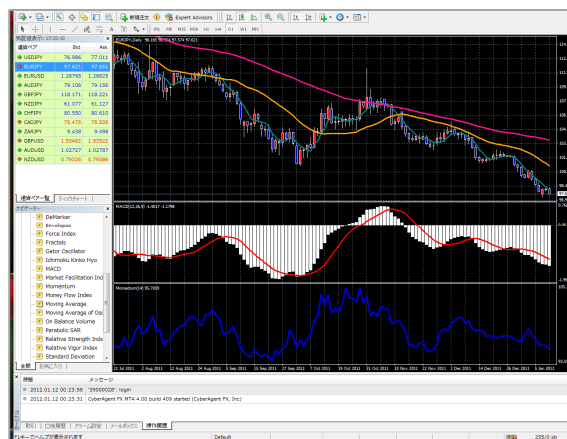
新規注文 Expert Advisors

M1 M5 M15 M30 H1 H4 D1 W1 MN

気配値表示: 17:30:00

| 通貨ペア | Bid | Ask |
|---|---|---|
| USDJPY | 76.986 | 77.011 |
| EURJPY | 97.621 | 97.651 |
| EURUSD | 1.26795 | 1.26825 |
| AUDJPY | 79.106 | 79.156 |
| GBPJPY | 118.171 | 118.221 |
| NZDJPY | 61.077 | 61.127 |
| CHFJPY | 80.550 | 80.610 |
| CADJPY | 75.475 | 75.535 |
| ZARJPY | 9.438 | 9.498 |
| GBPUSD | 1.53462 | 1.53522 |
| AUDUSD | 1.02727 | 1.02787 |
| NZDUSD | 0.79326 | 0.79386 |

通貨ペア一覧 | ティックチャート

ナビゲーター

DeMarker
Envelopes
Force Index
Fractals
Gator Oscillator
Ichimoku Kinko Hyo
MACD
Market Facilitation Ind
Momentum
Money Flow Index
Moving Average
Moving Average of Osc
On Balance Volume
Parabolic SAR
Relative Strength Inde
Relative Vigor Index
Standard Deviation

全般 | お気に入り

EURJPY,Daily 98.165 98.512 97.574 97.621

MACD(12,26,9) -1.4617 -1.1798

Momentum(14) 95.7808

21 Jul 2011 | 1 Aug 2011 | 10 Aug 2011 | 19 Aug 2011 | 30 Aug 2011 | 8 Sep 2011 | 19 Sep 2011 | 28 Sep 2011 | 7 Oct 2011 | 18 Oct 2011 | 27 Oct 2011 | 7 Nov 2011 | 16 Nov 2011 | 25 Nov 2011 | 6 Dec 2011 | 15 Dec 2011 | 26 Dec 2011 | 5 Jan 2012

| 時刻 | メッセージ |
|---|---|
| 2012.01.12 00:23:58 | '39000028': login |
| 2012.01.12 00:23:31 | CyberAgent FX MT4 4.00 build 409 started (CyberAgent FX, Inc) |

取引 | 口座履歴 | アラーム設定 | メールボックス | 操作履歴

F1キーでヘルプが表示されます | Default | 255/0 kb